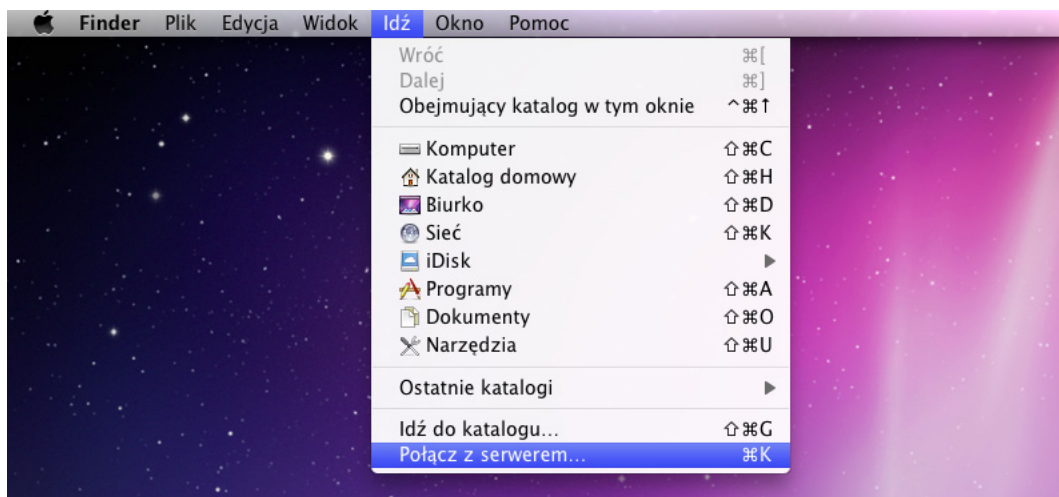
Finder Plik Edycja Widok Idź Okno Pomoc

Wróć ⌘[
Dalej ⌘]
Obejmujący katalog w tym oknie ^⌘↑

Komputer ⇧⌘C
Katalog domowy ⇧⌘H
Biurko ⇧⌘D
Sieć ⇧⌘K
iDisk ▶
Programy ⇧⌘A
Dokumenty ⇧⌘O
Narzędzia ⇧⌘U

Ostatnie katalogi ▶

Idź do katalogu... ⇧⌘G
Połącz z serwerem... ⌘K